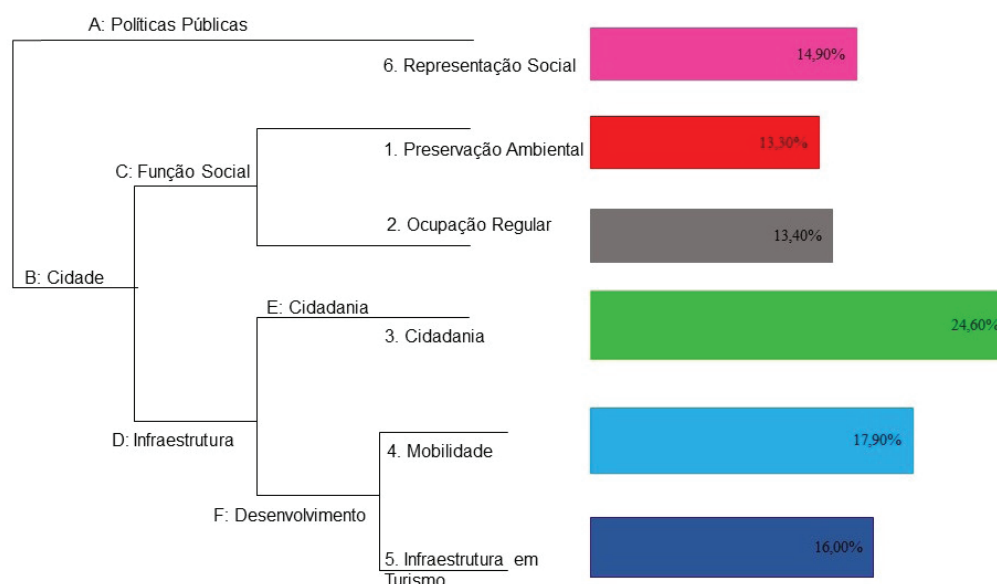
A: Políticas Públicas

6. Representação Social

14,90%

C: Função Social

1. Preservação Ambiental

13,30%

2. Ocupação Regular

13,40%

B: Cidade

E: Cidadania

3. Cidadania

24,60%

D: Infraestrutura

4. Mobilidade

17,90%

F: Desenvolvimento

5. Infraestrutura em Turismo

16,00%